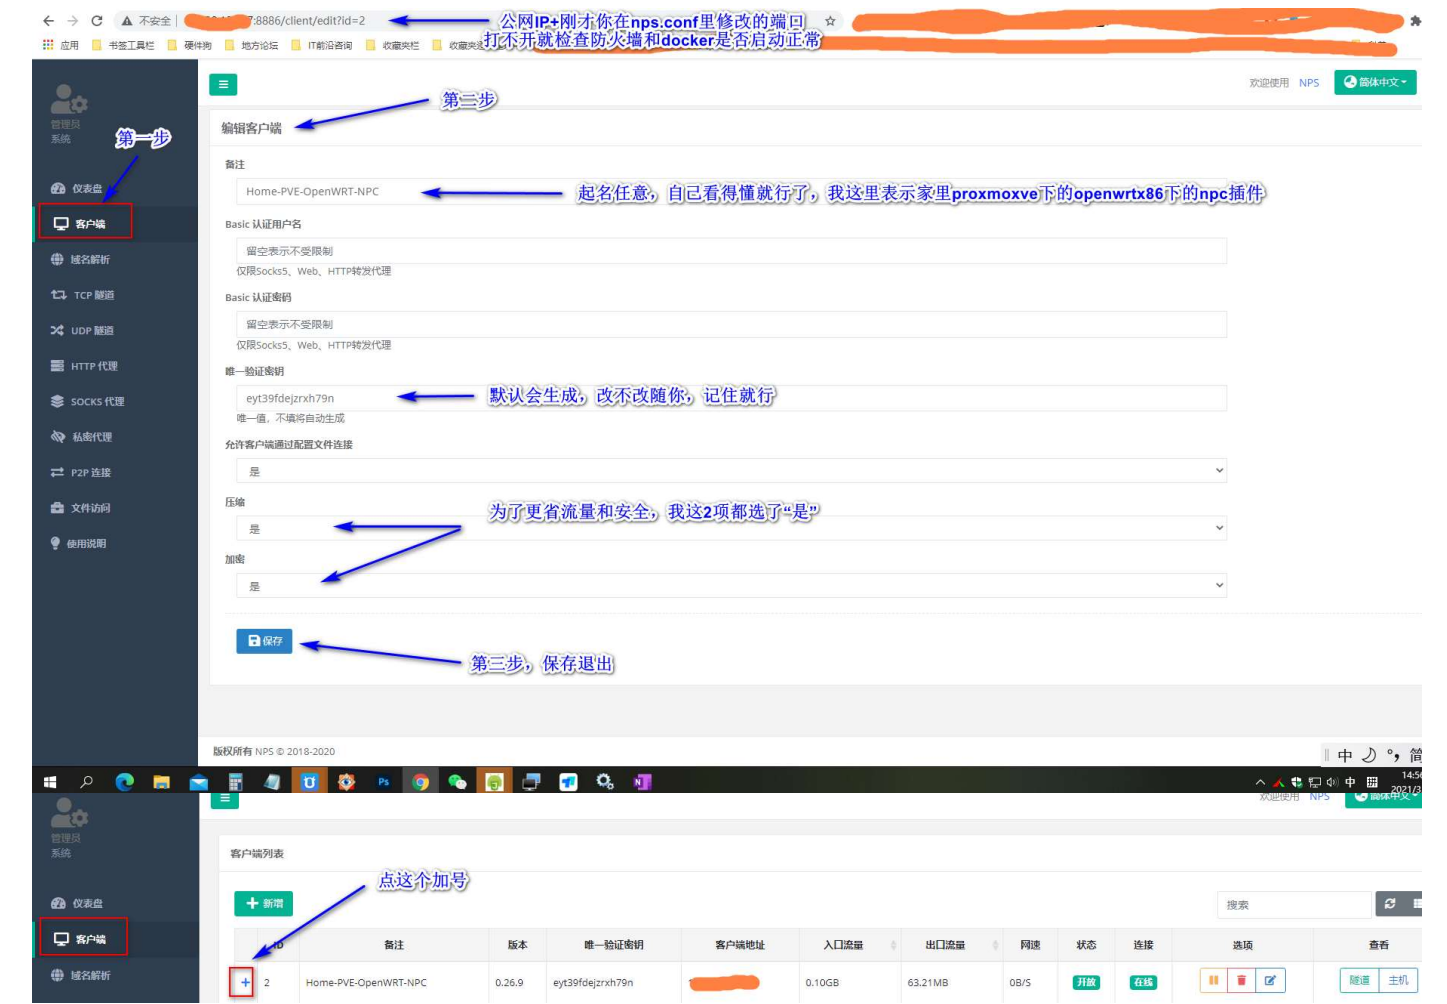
不安全 | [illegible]:8886/client/edit?id=2

公网IP+刚才你在nps.conf里修改的端口
打不开就检查防火墙和docker是否启动正常

应用 书签工具栏 硬件狗 地方论坛 IT前沿咨询 收藏夹栏 收藏夹

管理员
系统

第一步

仪表盘
客户端
域名解析
TCP 隧道
UDP 隧道
HTTP 代理
SOCKS 代理
私密代理
P2P 连接
文件访问
使用说明

第二步

欢迎使用 NPS 简体中文

编辑客户端

备注
Home-PVE-OpenWRT-NPC
起名任意，自己看得懂就行了，我这里表示家里proxmoxve下的openwrtx86下的npc插件

Basic 认证用户名
留空表示不受限制
仅限Socks5、Web、HTTP转发代理

Basic 认证密码
留空表示不受限制
仅限Socks5、Web、HTTP转发代理

唯一验证密钥
eyt39fdejzrxh79n
默认会生成，改不改随你，记住就行
唯一值，不填将自动生成

允许客户端通过配置文件连接
是

压缩
是
为了更省流量和安全，我这2项都选了"是"

加密
是

保存
第三步，保存退出

版权所有 NPS © 2018-2020

中

14:56
2021/3

管理员
系统

仪表盘
客户端
域名解析

欢迎使用 NPS 简体中文

客户端列表

点这个加号

新增

搜索

| ID | 备注 | 版本 | 唯一验证密钥 | 客户端地址 | 入口流量 | 出口流量 | 网速 | 状态 | 连接 | 选项 | 查看 |
|---|---|---|---|---|---|---|---|---|---|---|---|
| 2 | Home-PVE-OpenWRT-NPC | 0.26.9 | eyt39fdejzrxh79n | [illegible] | 0.10GB | 63.21MB | 0B/S | 开放 | 在线 | | 隧道 主机 |